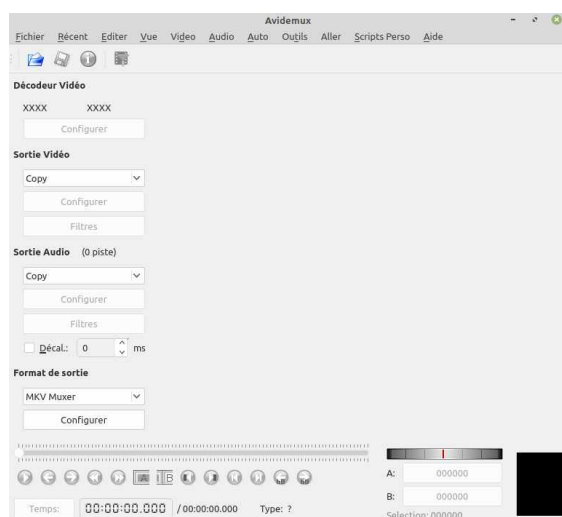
Avidemux

Fichier Récent Editer Vue Vidéo Audio Auto Outils Aller Scripts Perso Aide

Décodeur Vidéo

XXXX XXXX

Configurer

Sortie Vidéo

Copy

Configurer

Filtres

Sortie Audio (0 piste)

Copy

Configurer

Filtres

Décal.: 0 ms

Format de sortie

MKV Muxer

Configurer

A: 000000

B: 000000

Selection: 000000

Temps: 00:00:00.000 / 00:00:00.000 Type: ?